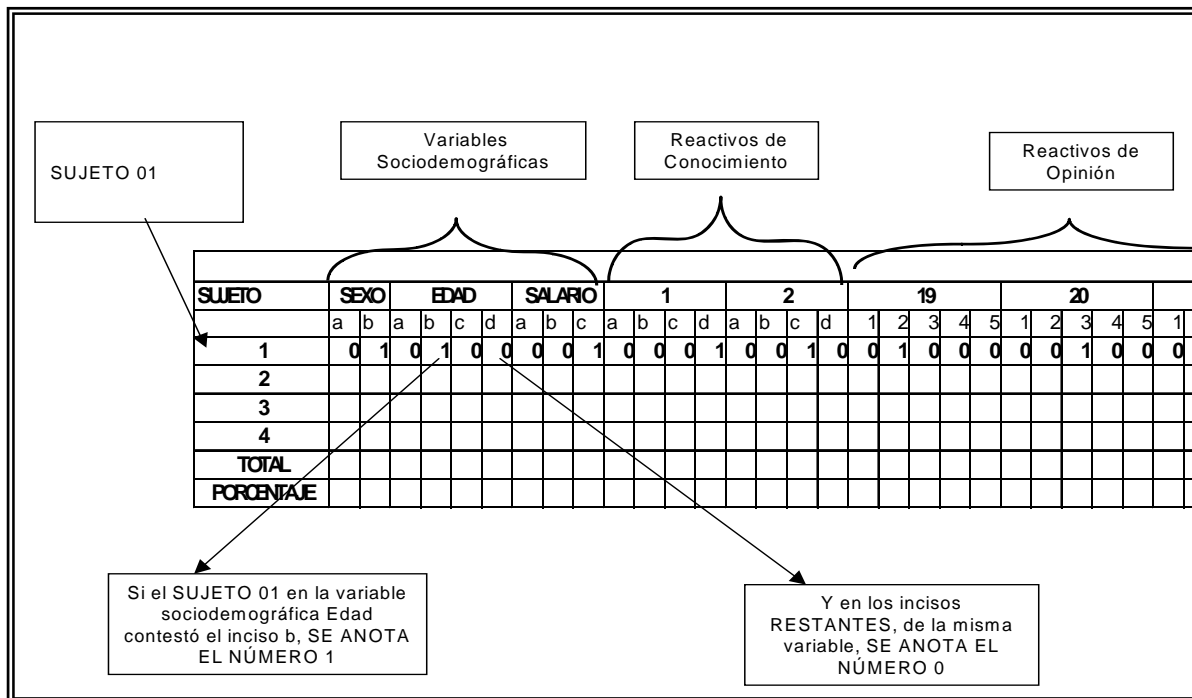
SUJETO 01

Variables Sociodemográficas

Reactivos de Conocimiento

Reactivos de Opinión

| SUJETO | SEXO | | EDAD | | | | SALARIO | | | 1 | | | | 2 | | | | 19 | | | | | 20 | | | | | |
|---|---|---|---|---|---|---|---|---|---|---|---|---|---|---|---|---|---|---|---|---|---|---|---|---|---|---|---|---|
| | a | b | a | b | c | d | a | b | c | a | b | c | d | a | b | c | d | 1 | 2 | 3 | 4 | 5 | 1 | 2 | 3 | 4 | 5 | 1 |
| 1 | 0 | 1 | 0 | 1 | 0 | 0 | 0 | 0 | 1 | 0 | 0 | 0 | 1 | 0 | 0 | 1 | 0 | 0 | 1 | 0 | 0 | 0 | 0 | 0 | 1 | 0 | 0 | 0 |
| 2 | | | | | | | | | | | | | | | | | | | | | | | | | | | | |
| 3 | | | | | | | | | | | | | | | | | | | | | | | | | | | | |
| 4 | | | | | | | | | | | | | | | | | | | | | | | | | | | | |
| TOTAL | | | | | | | | | | | | | | | | | | | | | | | | | | | | |
| PORCENTAJE | | | | | | | | | | | | | | | | | | | | | | | | | | | | |

Si el SUJETO 01 en la variable sociodemográfica Edad contestó el inciso b, SE ANOTA EL NÚMERO 1

Y en los incisos RESTANTES, de la misma variable, SE ANOTA EL NÚMERO 0